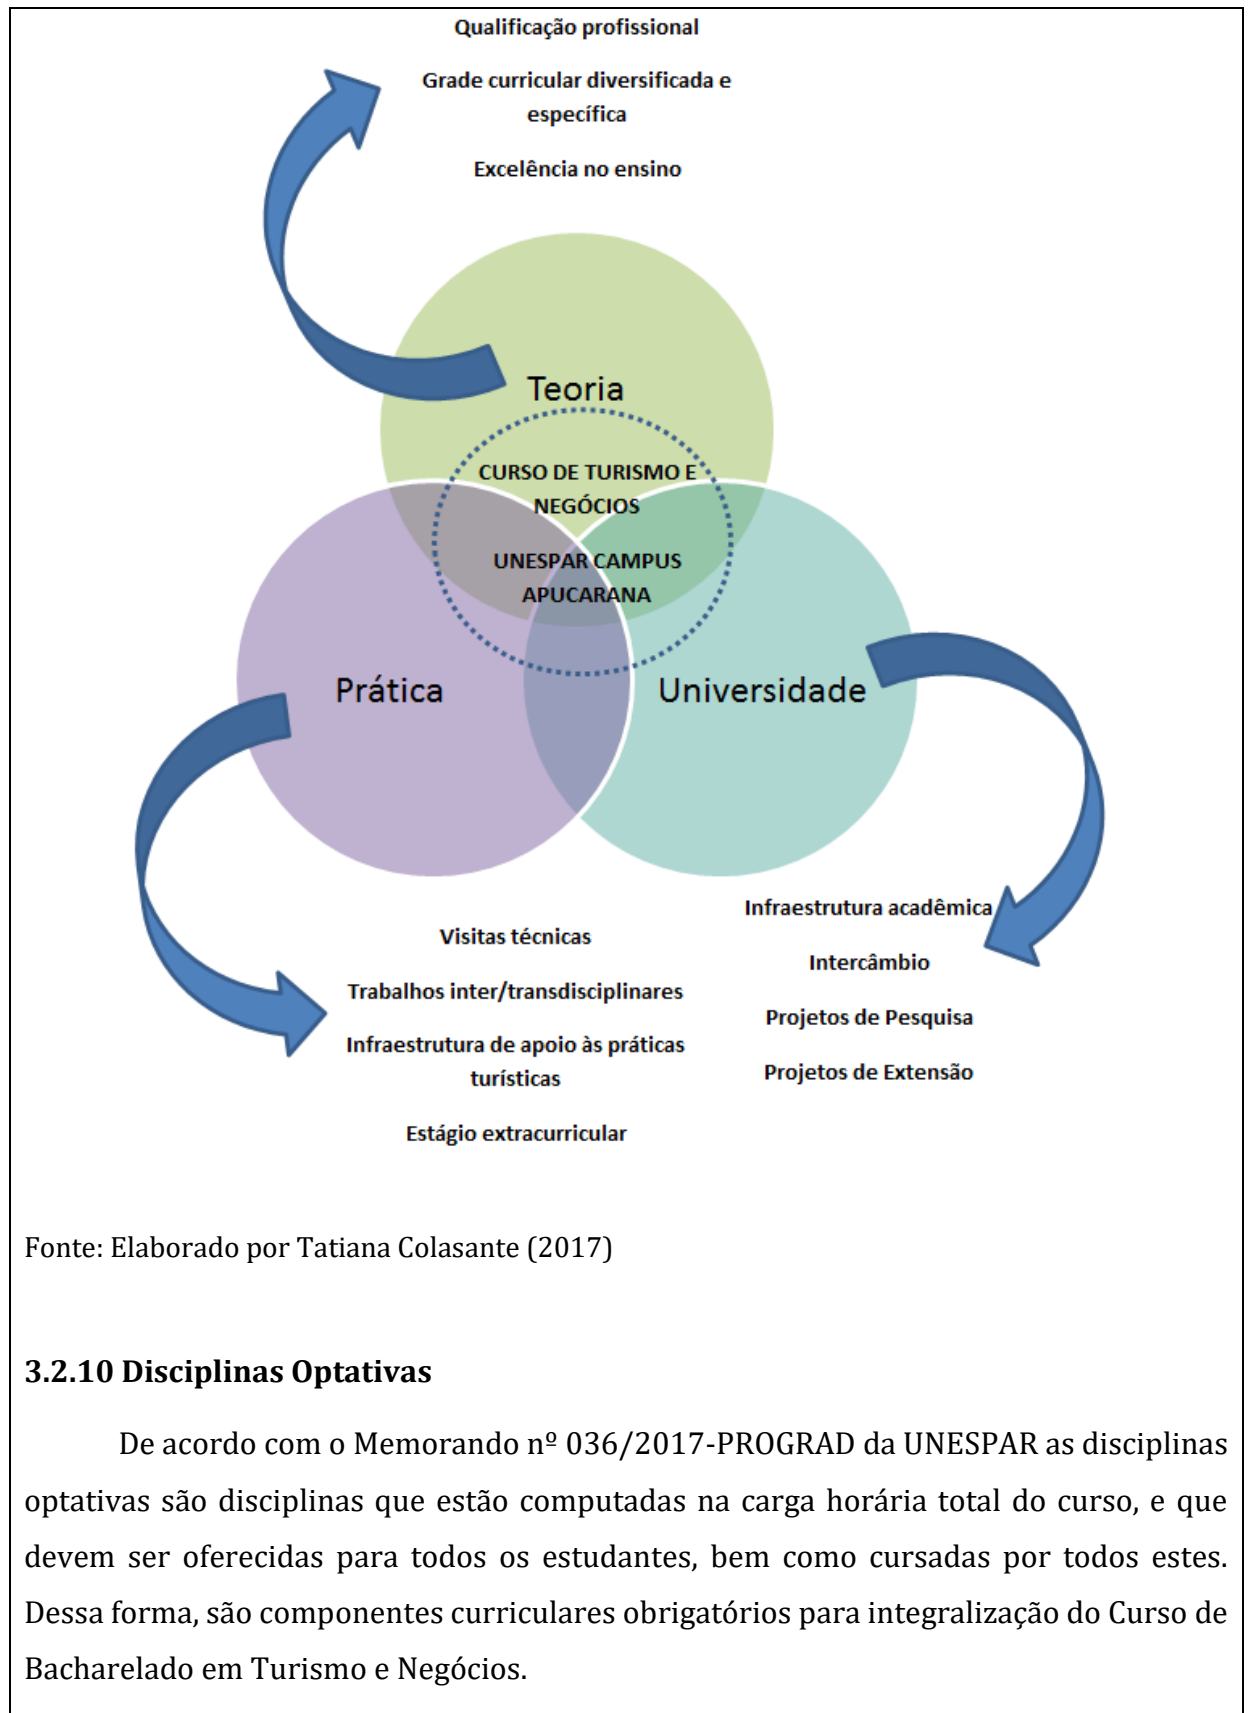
Qualificação profissional

Grade curricular diversificada e específica

Excelência no ensino

Teoria

CURSO DE TURISMO E NEGÓCIOS

UNESPAR CAMPUS APUCARANA

Prática

Universidade

Visitas técnicas

Trabalhos inter/transdisciplinares

Infraestrutura de apoio às práticas turísticas

Estágio extracurricular

Infraestrutura acadêmica

Intercâmbio

Projetos de Pesquisa

Projetos de Extensão

Fonte: Elaborado por Tatiana Colasante (2017)

3.2.10 Disciplinas Optativas

De acordo com o Memorando nº 036/2017-PROGRAD da UNESPAR as disciplinas optativas são disciplinas que estão computadas na carga horária total do curso, e que devem ser oferecidas para todos os estudantes, bem como cursadas por todos estes. Dessa forma, são componentes curriculares obrigatórios para integralização do Curso de Bacharelado em Turismo e Negócios.